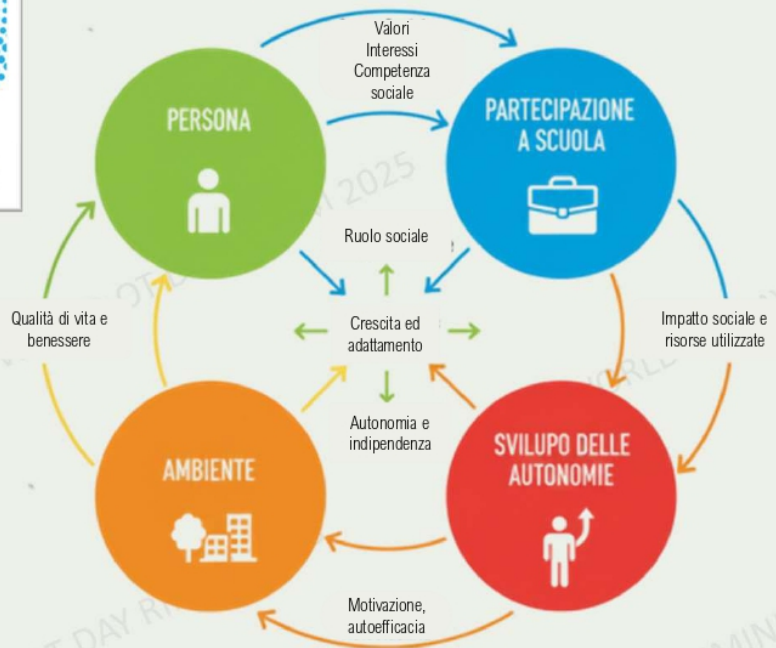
Valori
Interessi
Competenza
sociale

PERSONA

PARTECIPAZIONE
A SCUOLA

Ruolo sociale

Qualità di vita e
benessere

Crescita ed
adattamento

Impatto sociale e
risorse utilizzate

Autonomia e
indipendenza

AMBIENTE

SVILUPO DELLE
AUTONOMIE

Motivazione,
autoefficacia